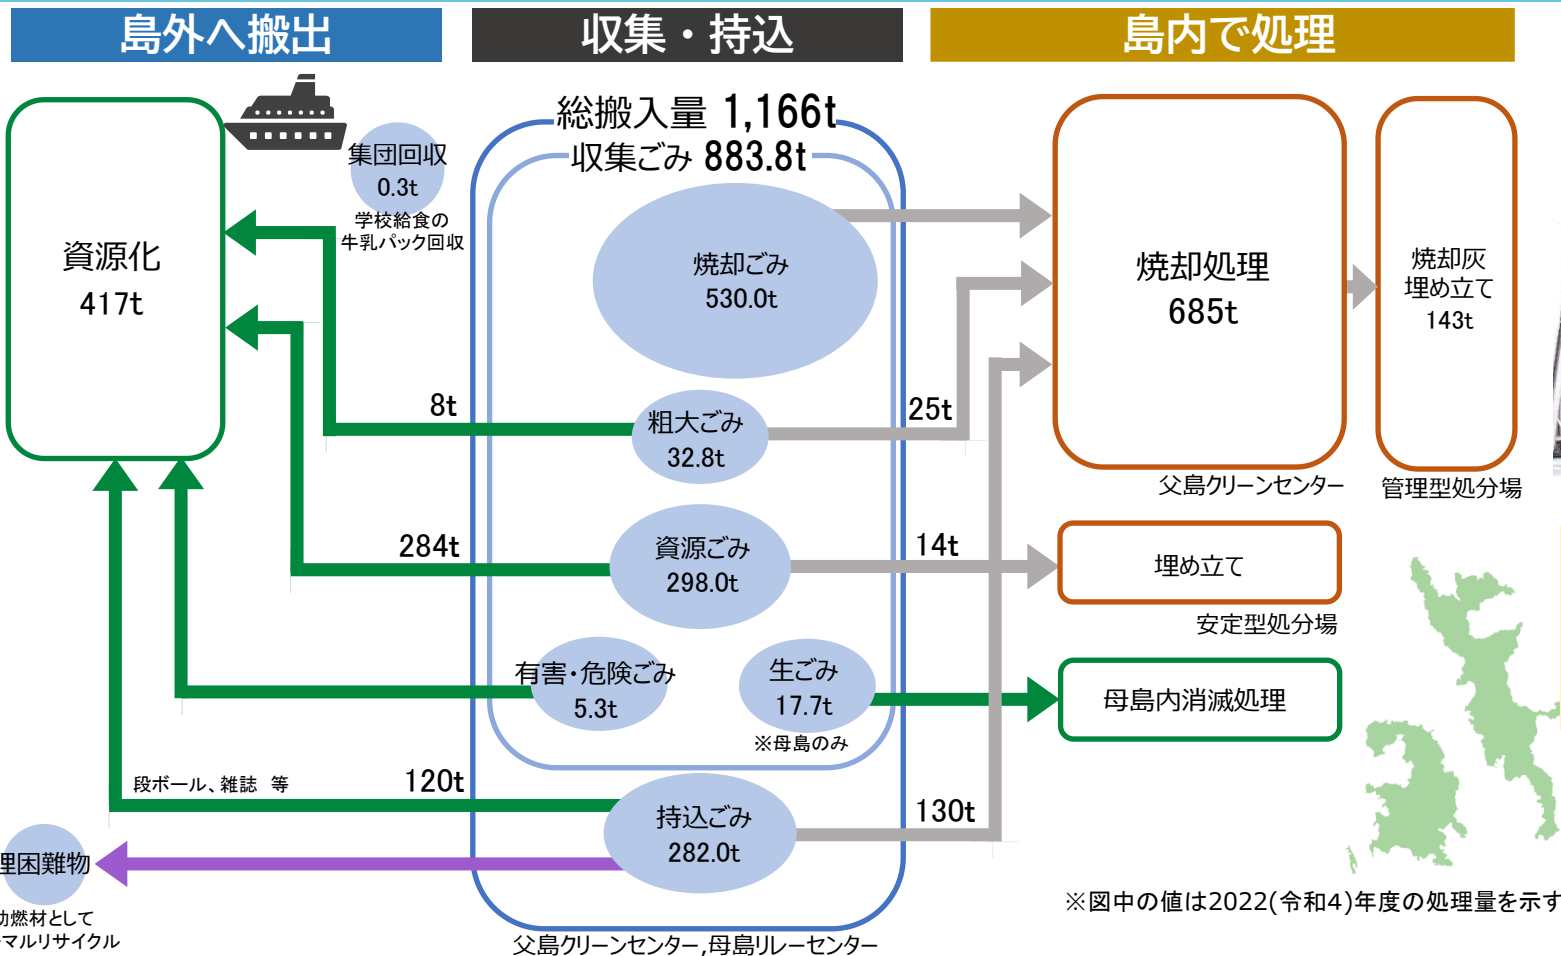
島外へ搬出

収集・持込

島内で処理

資源化
417t

集団回収
0.3t

学校給食の
牛乳パック回収

総搬入量 1,166t
収集ごみ 883.8t

焼却ごみ
530.0t

8t

粗大ごみ
32.8t

25t

284t

資源ごみ
298.0t

14t

有害・危険ごみ
5.3t

生ごみ
17.7t

※母島のみ

段ボール、雑誌　等

120t

持込ごみ
282.0t

130t

理困難物

助燃材として
マルリサイクル

父島クリーンセンター,母島リレーセンター

焼却処理
685t

父島クリーンセンター

焼却灰
埋め立て
143t

管理型処分場

埋め立て

安定型処分場

母島内消滅処理

※図中の値は2022(令和4)年度の処理量を示す